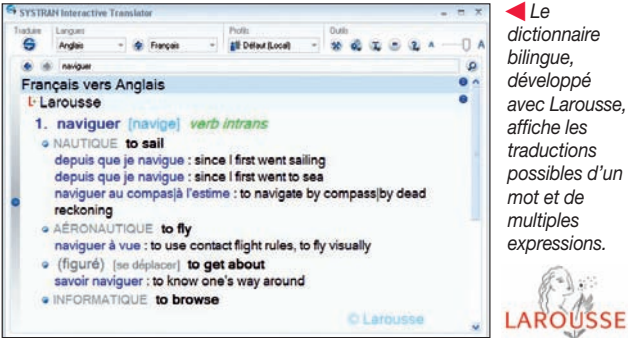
SYSTRAN Interactive Translator

Traduire Langues Profils Outils
Anglais Français Défaut (Local) A A

naviguer

Français vers Anglais
Larousse
1. naviguer [navige] verb intrans
NAUTIQUE to sail
depuis que je navigue : since I first went sailing
depuis que je navigue : since I first went to sea
naviguer au compas|à l'estime : to navigate by compass|by dead reckoning
AÉRONAUTIQUE to fly
naviguer à vue : to use contact flight rules, to fly visually
(figuré) [se déplacer] to get about
savoir naviguer : to know one's way around
INFORMATIQUE to browse
© Larousse

Le dictionnaire bilingue, développé avec Larousse, affiche les traductions possibles d'un mot et de multiples expressions.

LAROUSSE